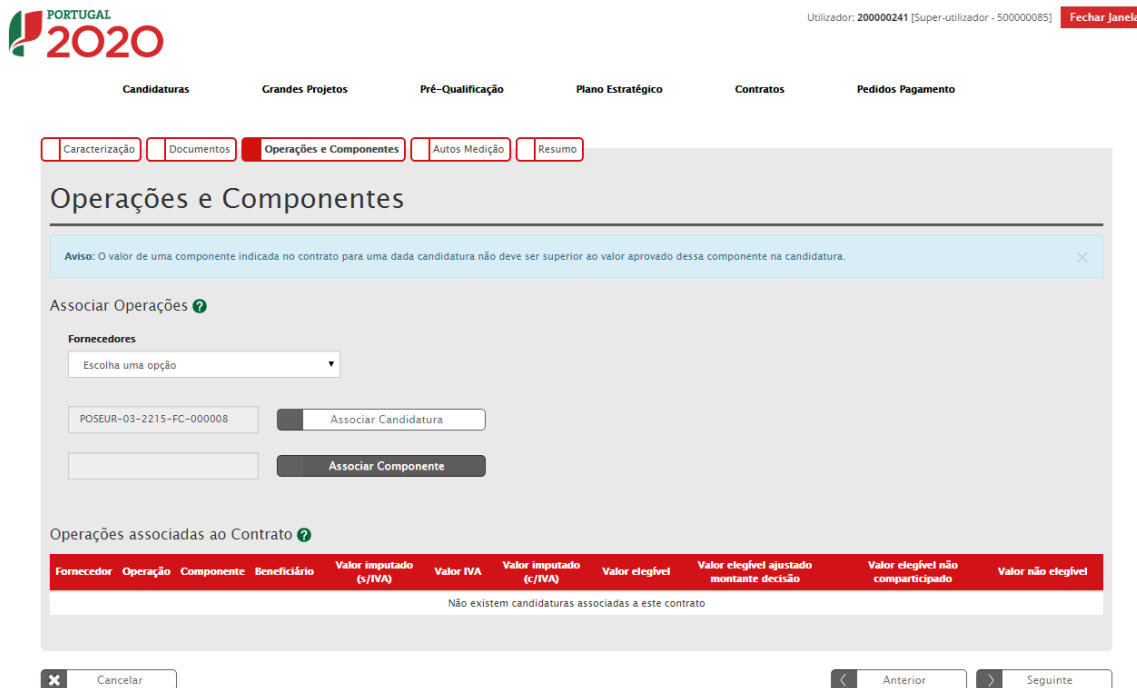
PORTUGAL 2020

Utilizador: 200000241 [Super-utilizador - 500000085] Fechar Janela

Candidaturas Grandes Projetos Pré-Qualificação Plano Estratégico Contratos Pedidos Pagamento

Caracterização Documentos Operações e Componentes Autos Medição Resumo

Operações e Componentes

Aviso: O valor de uma componente indicada no contrato para uma dada candidatura não deve ser superior ao valor aprovado dessa componente na candidatura.

Associar Operações

Fornecedores

Escolha uma opção

POSEUR-03-2215-FC-000008 Associar Candidatura

Associar Componente

Operações associadas ao Contrato

| Fornecedor | Operação | Componente | Beneficiário | Valor imputado (s/IVA) | Valor IVA | Valor imputado (c/IVA) | Valor elegível | Valor elegível ajustado montante decisão | Valor elegível não comparticipado | Valor não elegível |
|---|---|---|---|---|---|---|---|---|---|---|
| Não existem candidaturas associadas a este contrato | | | | | | | | | | |

Cancelar Anterior Seguinte